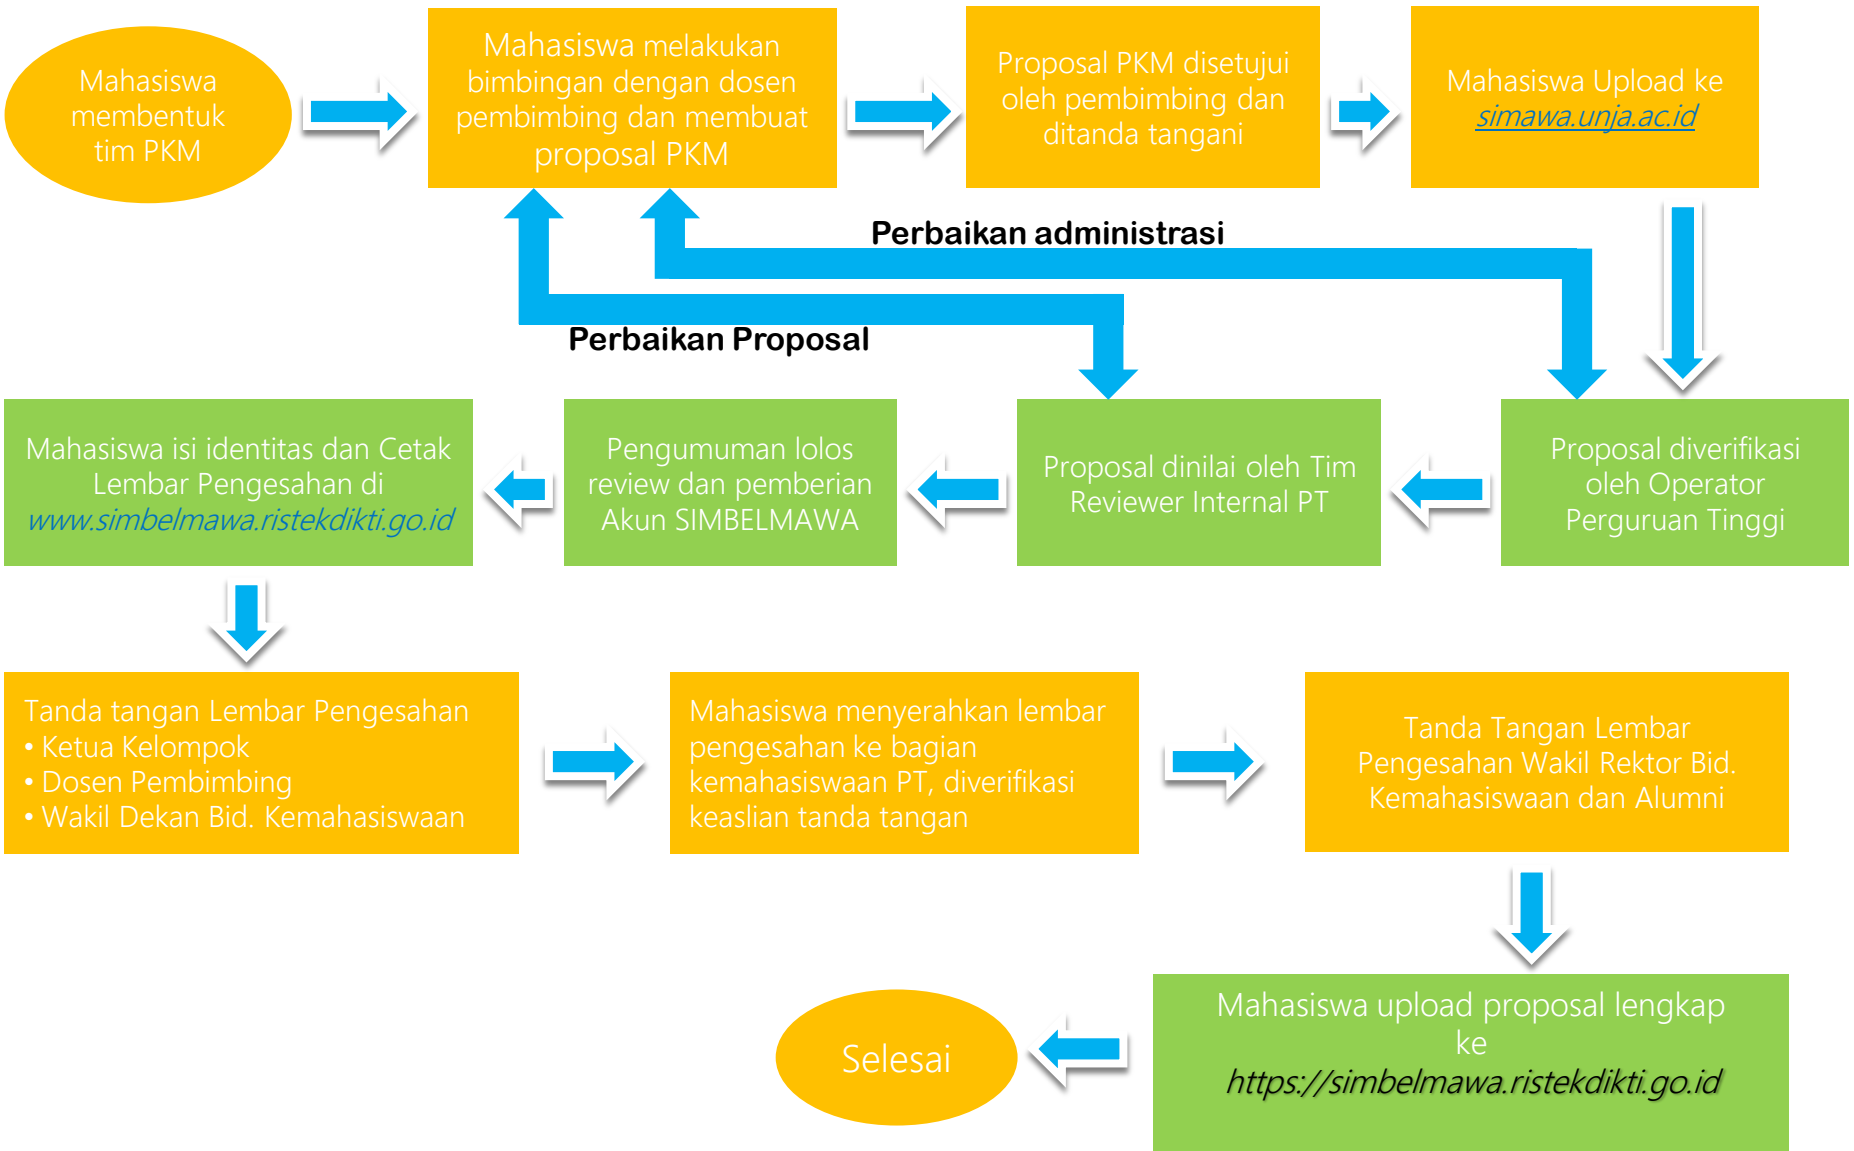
Mahasiswa membentuk tim PKM

Mahasiswa melakukan bimbingan dengan dosen pembimbing dan membuat proposal PKM

Proposal PKM disetujui oleh pembimbing dan ditanda tangani

Mahasiswa Upload ke simawa.unja.ac.id

Perbaikan administrasi

Perbaikan Proposal

Proposal diverifikasi oleh Operator Perguruan Tinggi

Proposal dinilai oleh Tim Reviewer Internal PT

Pengumuman lolos review dan pemberian Akun SIMBELMAWA

Mahasiswa isi identitas dan Cetak Lembar Pengesahan di www.simbelmawa.ristekdikti.go.id

Tanda tangan Lembar Pengesahan
• Ketua Kelompok
• Dosen Pembimbing
• Wakil Dekan Bid. Kemahasiswaan

Mahasiswa menyerahkan lembar pengesahan ke bagian kemahasiswaan PT, diverifikasi keaslian tanda tangan

Tanda Tangan Lembar Pengesahan Wakil Rektor Bid. Kemahasiswaan dan Alumni

Mahasiswa upload proposal lengkap ke https://simbelmawa.ristekdikti.go.id

Selesai